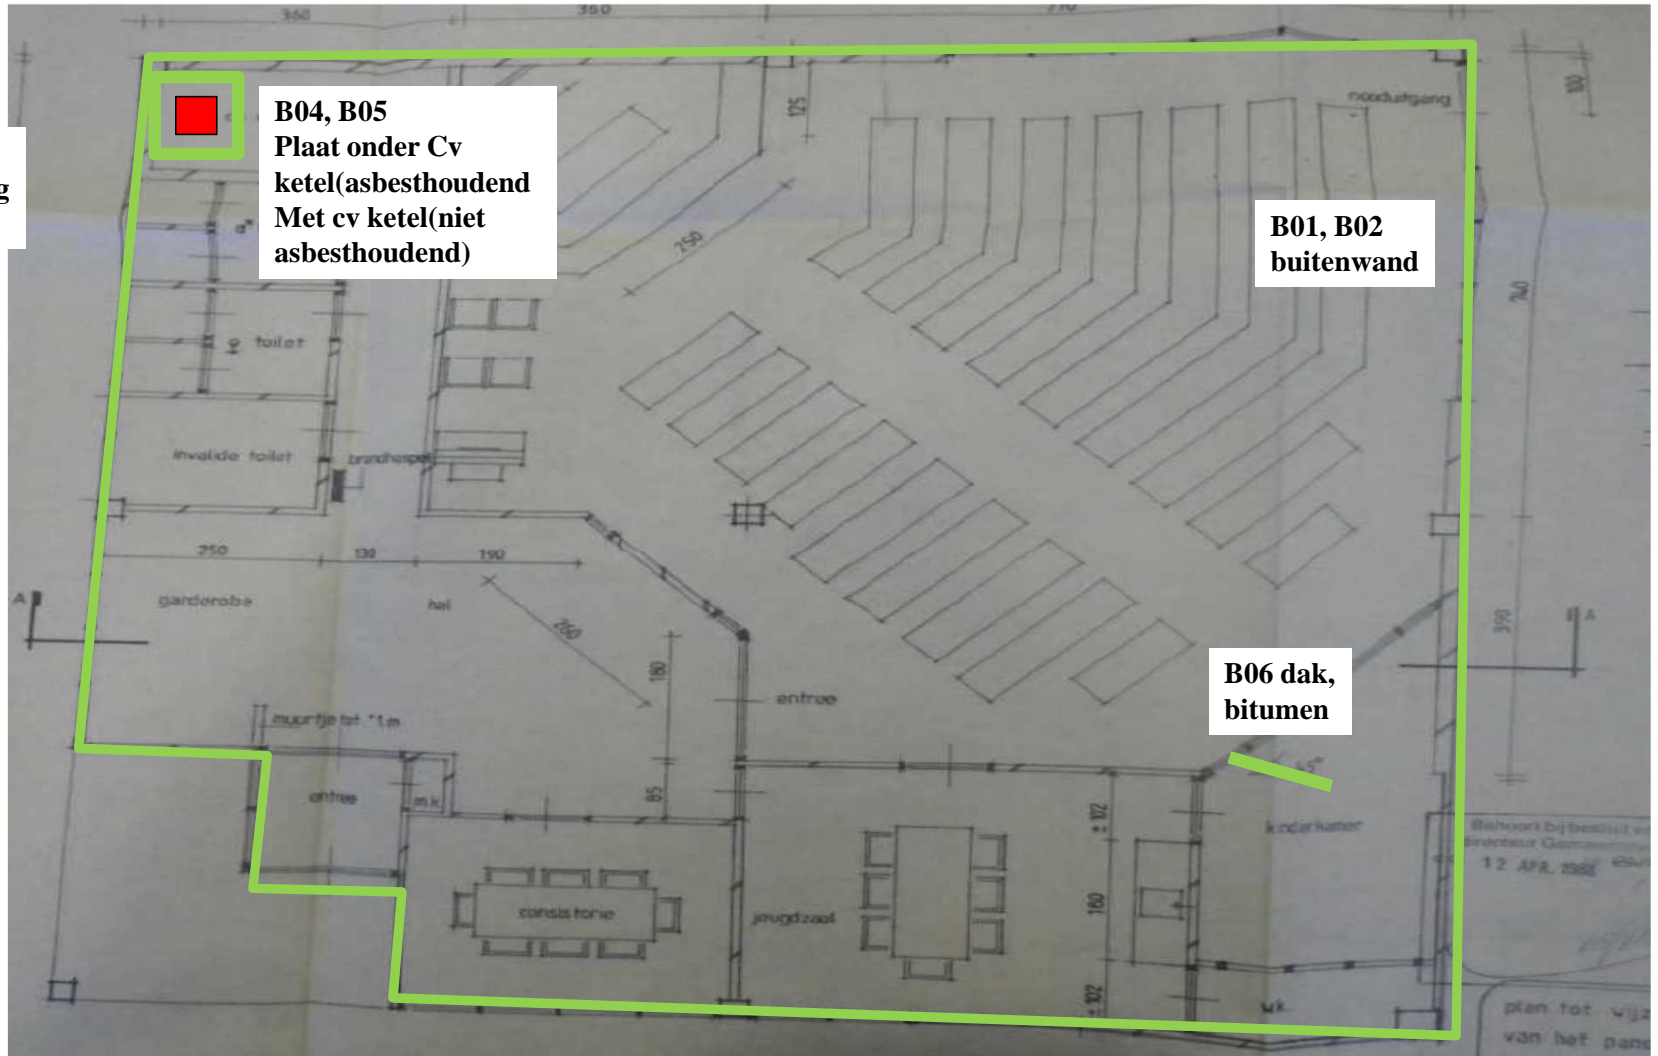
360
360
B04, B05
Plaat onder Cv ketel(asbesthoudend Met cv ketel(niet asbesthoudend)

noodultgang

125

250

B01, B02
buitenwand

g

toilet

invalide toilet

brandhaspel

250
130
190

A

gardorobe

hal

200

180

entree

B06 dak, bitumen

muurtje tot ~1m

entree

m.k

85

consistorie

jeugdzaal

± 102

180

± 102

kinderkamer

Behoort bij besluit
12 APR. 1988

plan tot wijz
van het pand

740

390

A